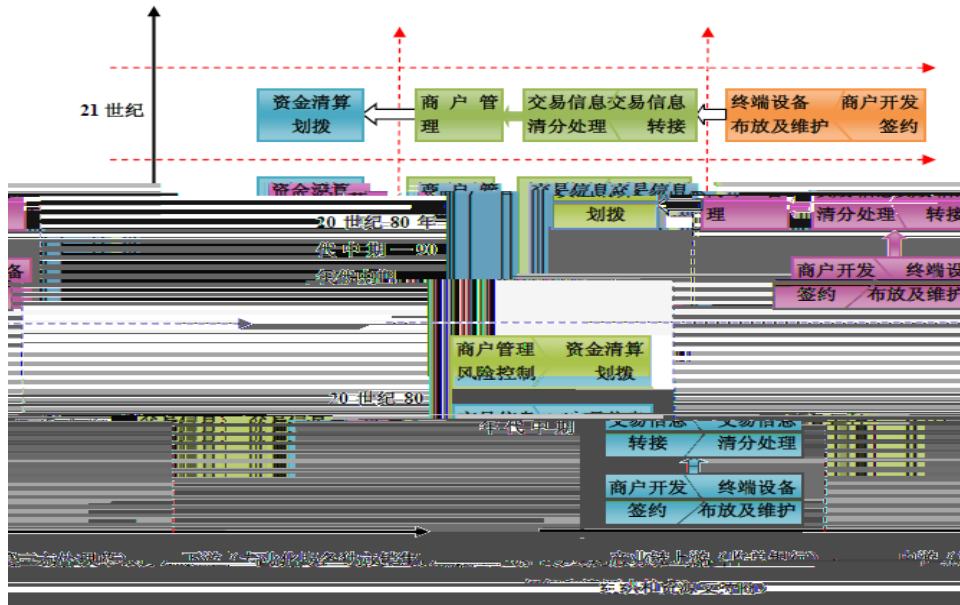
21 世纪

资金清算划拨

商户管理

交易信息清分处理

交易信息转接

终端设备布放及维护

商户开发签约

资金清算

商户管

交易信息

交易信息

20 世纪 80 年代中期 —— 90 年代初期

划拨

理

清分处理

转接

商户开发签约

终端设备布放及维护

备

商户管理风险控制

资金清算划拨

20 世纪 80 年代中期

交易信息转接

交易信息清分处理

商户开发签约

终端设备布放及维护